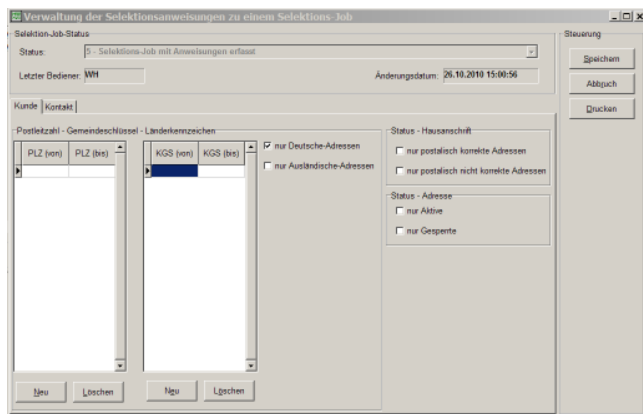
Verwaltung der Selektionsanweisungen zu einem Selektions-Job

Selektion-Job-Status

Status: 5 - Selektions-Job mit Anweisungen erfasst

Letzter Bediener: WH

Änderungsdatum: 26.10.2010 15:00:56

Steuerung

Speichern

Abbruch

Drucken

Kunde | Kontakt

Postleitzahl - Gemeindeschlüssel - Länderkennzeichen

| PLZ (von) | PLZ (bis) |
|---|---|
| | |

| KGS (von) | KGS (bis) |
|---|---|
| | |

nur Deutsche-Adressen

nur Ausländische-Adressen

Neu Löschen

Neu Löschen

Status - Hausanschrift

nur postalisch korrekte Adressen

nur postalisch nicht korrekte Adressen

Status - Adresse

nur Aktive

nur Gesperrte